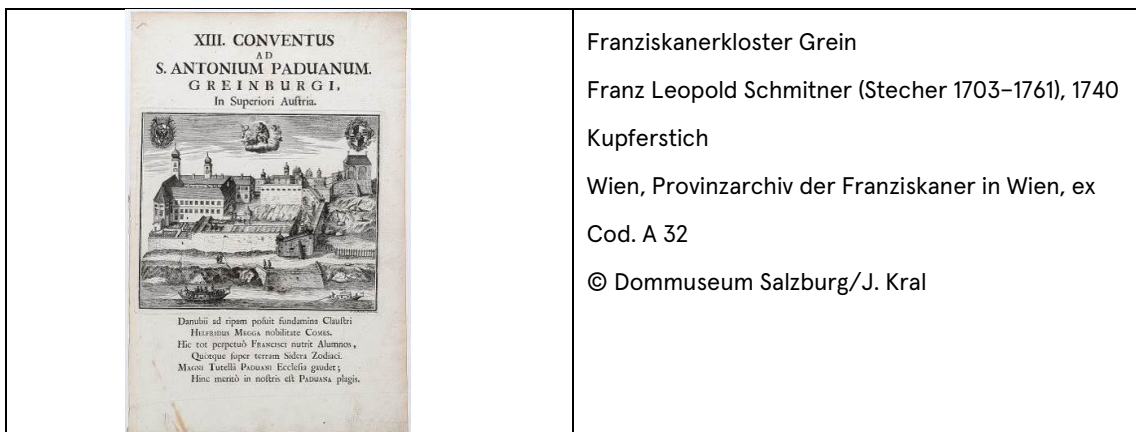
| XIII. CONVENTUS AD S. ANTONIUM PADUANUM. GREINBURGI, In Superiori Auftria. Danubii ad ripam pofuit fundamina Clauftri HELFRIDUS MEGGA nobilitate COMES. Hic tot perpetuò FRANCISCI nutrit Alumnos, Quotque fuper terram Sidera Zodiaci. MAGNI Tutellâ PADUANI Ecclefia gaudet; Hinc meritò in noftris eft PADUANA plagis. | Franziskanerkloster Grein Franz Leopold Schmitner (Stecher 1703–1761), 1740 Kupferstich Wien, Provinzarchiv der Franziskaner in Wien, ex Cod. A 32 © Dommuseum Salzburg/J. Kral |
|---|---|